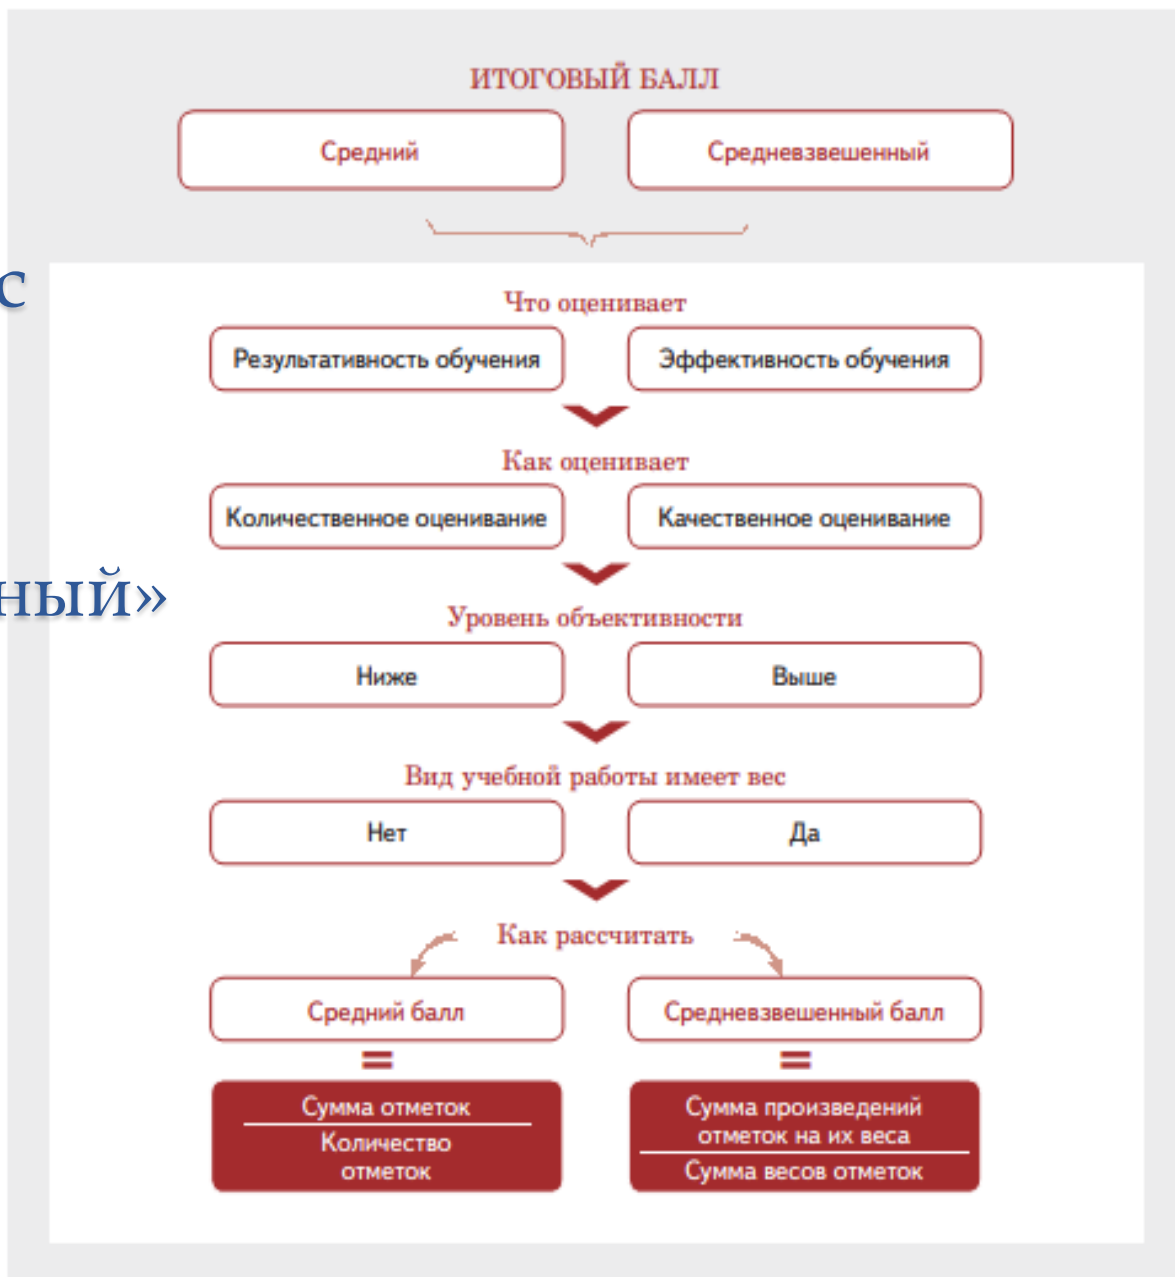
ИТОГОВЫЙ БАЛЛ

Средний

Средневзвешенный

с

Что оценивает

Результативность обучения

Эффективность обучения

Как оценивает

Количественное оценивание

Качественное оценивание

ный»

Уровень объективности

Ниже

Выше

Вид учебной работы имеет вес

Нет

Да

Как рассчитать

Средний балл

Средневзвешенный балл

=

=

$\frac{\text{Сумма отметок}}{\text{Количество отметок}}$

$\frac{\text{Сумма произведений отметок на их веса}}{\text{Сумма весов отметок}}$